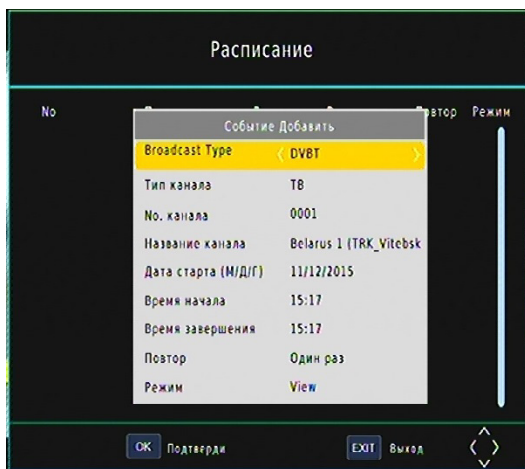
Расписание

No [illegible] овтор Режим

Событие Добавить

| | |
|---|---|
| Broadcast Type | DVBT |
| Тип канала | ТВ |
| No. канала | 0001 |
| Название канала | Belarus 1 (TRK_Vitebsk |
| Дата старта (М/Д/Г) | 11/12/2015 |
| Время начала | 15:17 |
| Время завершения | 15:17 |
| Повтор | Один раз |
| Режим | View |

OK Подтверди

EXIT Выход